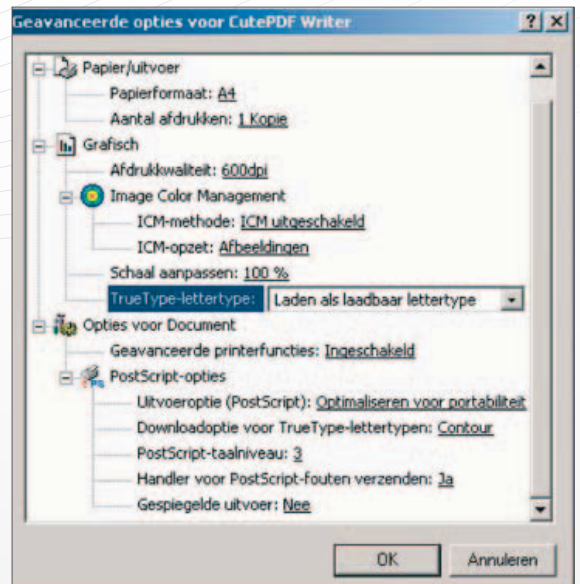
Geavanceerde opties voor CutePDF Writer

?

Papier/uitvoer
Papierformaat: A4
Aantal afdrukken: 1 Kopie
Grafisch
Afdrukkwaliteit: 600dpi
Image Color Management
ICM-methode: ICM uitgeschakeld
ICM-opzet: Afbeeldingen
Schaal aanpassen: 100 %
TrueType-lettertype: Laden als laadbaar lettertype
Opties voor Document
Geavanceerde printerfuncties: Ingeschakeld
PostScript-opties
Uitvoeroptie (PostScript): Optimaliseren voor portabiliteit
Downloadoptie voor TrueType-lettertypen: Contour
PostScript-taalniveau: 3
Handler voor PostScript-fouten verzenden: Ja
Gespiegelde uitvoer: Nee

OK
Annuleren